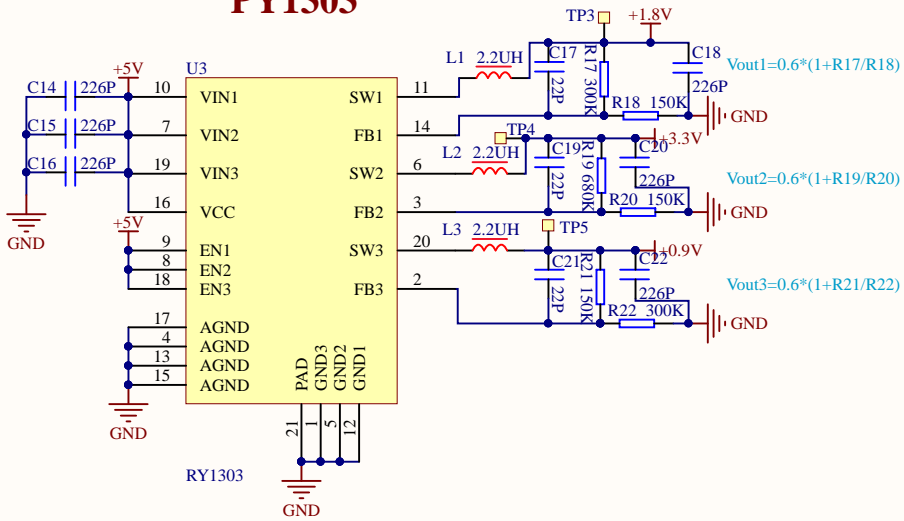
RY1303

TP3
+1.8V
L1 2.2UH
C17
R17 300K
C18
22P
226P
Vout1=0.6*(1+R17/R18)
R18 150K
GND
+5V
U3
C14 226P 10 VIN1 SW1 11
C15 226P 7 VIN2 FB1 14
C16 226P 19 VIN3 SW2 6
16 VCC FB2 3
GND
+5V
9 EN1 SW3 20
8 EN2
18 EN3 FB3 2
TP4
+3.3V
L2 2.2UH
C19
R19 680K
C20
22P
226P
Vout2=0.6*(1+R19/R20)
R20 150K
GND
L3 2.2UH
TP5
+0.9V
C21
R21 150K
C22
22P
226P
Vout3=0.6*(1+R21/R22)
R22 300K
GND
17 AGND
4 AGND
13 AGND
15 AGND
GND
PAD GND3 GND2 GND1
21 1 5 12
RY1303
GND